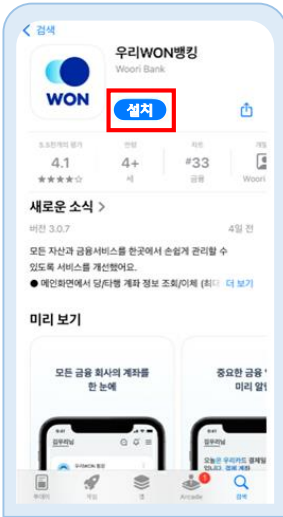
< 검색

WON

우리WON뱅킹

Woori Bank

설치

3.5천개의 평가
4.1
★★★★☆

연령
4+
세

차트
#33
금융

개발
Woori

새로운 소식 >

버전 3.0.7

4일 전

모든 자산과 금융서비스를 한곳에서 손쉽게 관리할 수 있도록 서비스를 개선했어요.
● 메인화면에서 당/타행 계좌 정보 조회/이체 (최다 더 보기

미리 보기

모든 금융 회사의 계좌를 한 눈에

중요한 금융 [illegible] 미리 알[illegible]

투데이 게임 앱 Arcade 검색